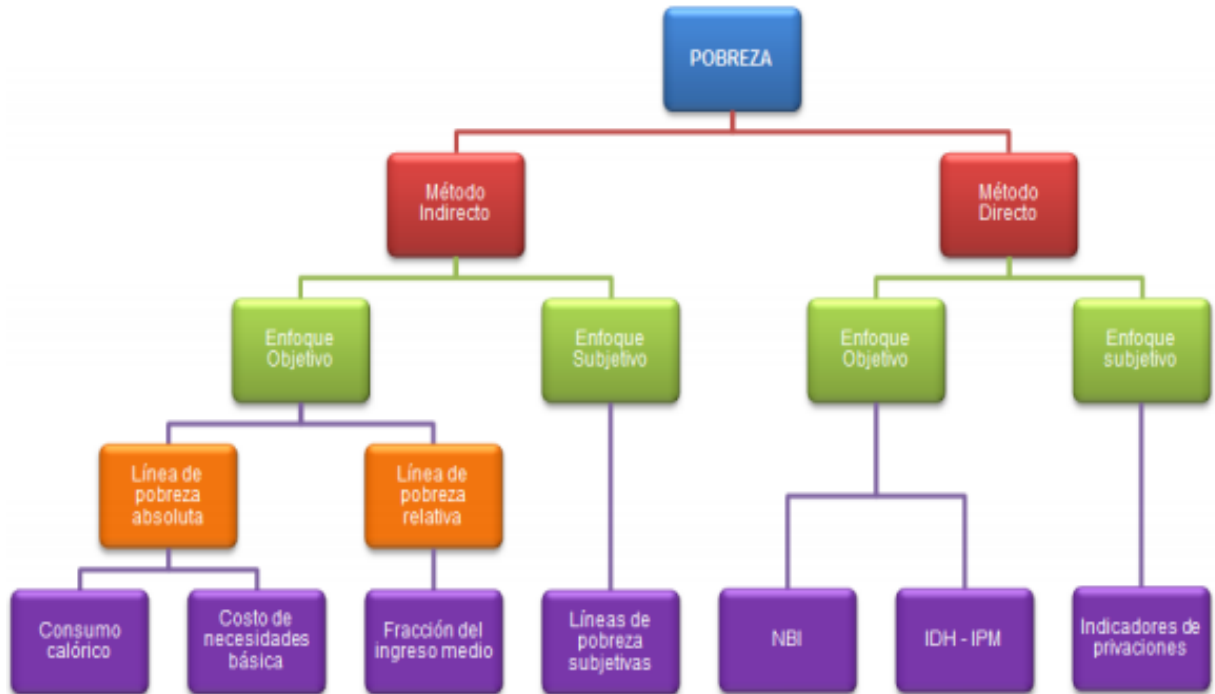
POBREZA

Método Indirecto

Método Directo

Enfoque Objetivo

Enfoque Subjetivo

Enfoque Objetivo

Enfoque subjetivo

Línea de pobreza absoluta

Línea de pobreza relativa

Consumo calórico

Costo de necesidades básica

Fracción del ingreso medio

Líneas de pobreza subjetivas

NBI

IDH - IPM

Indicadores de privaciones